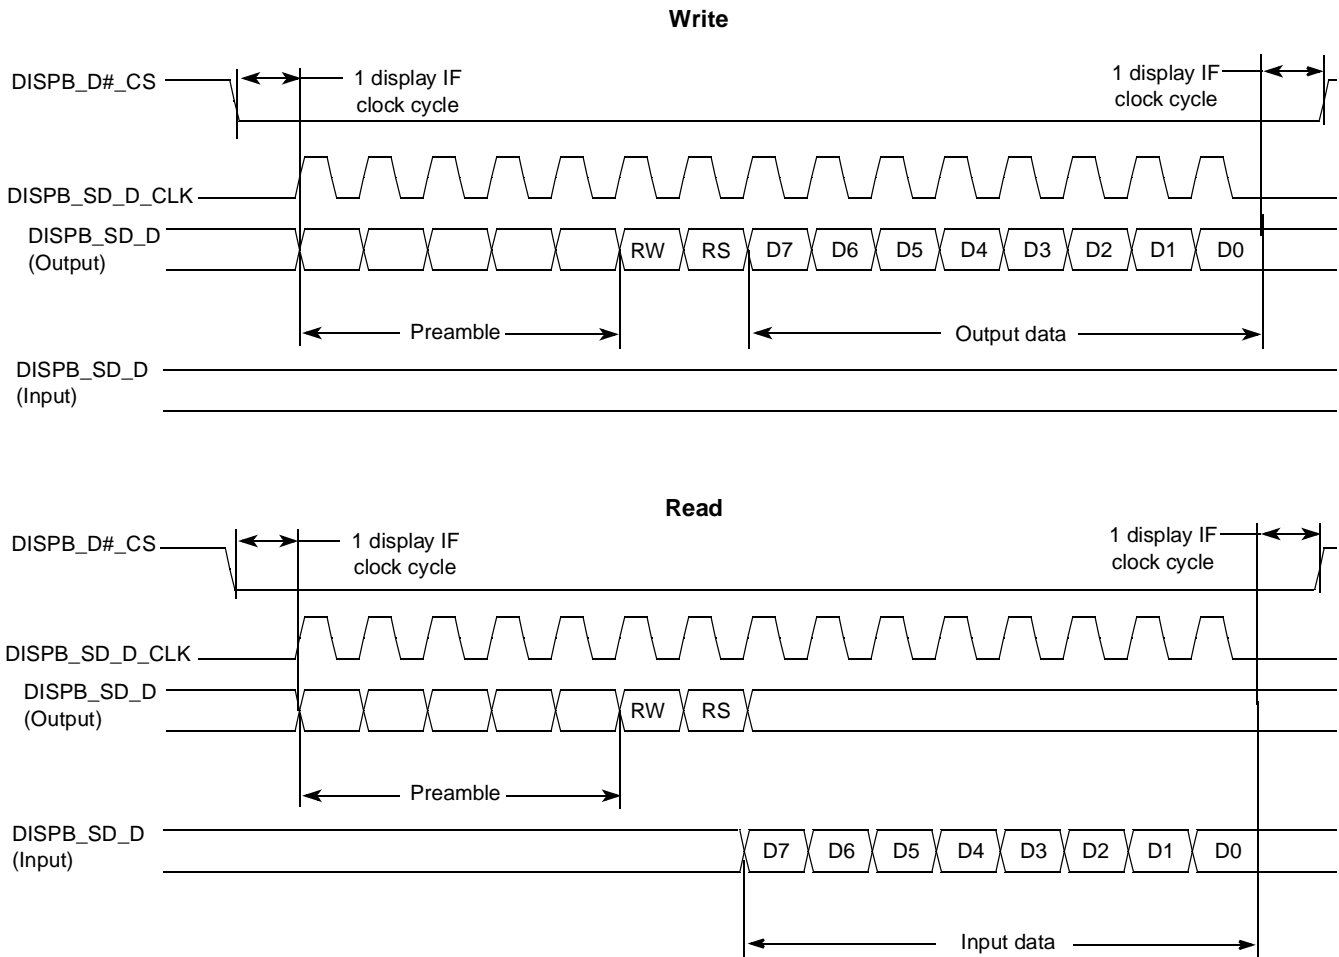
Write

DISPB_D#_CS

1 display IF clock cycle

1 display IF clock cycle

DISPB_SD_D_CLK

DISPB_SD_D (Output)

RW RS D7 D6 D5 D4 D3 D2 D1 D0

Preamble

Output data

DISPB_SD_D (Input)

Read

DISPB_D#_CS

1 display IF clock cycle

1 display IF clock cycle

DISPB_SD_D_CLK

DISPB_SD_D (Output)

RW RS

Preamble

DISPB_SD_D (Input)

D7 D6 D5 D4 D3 D2 D1 D0

Input data